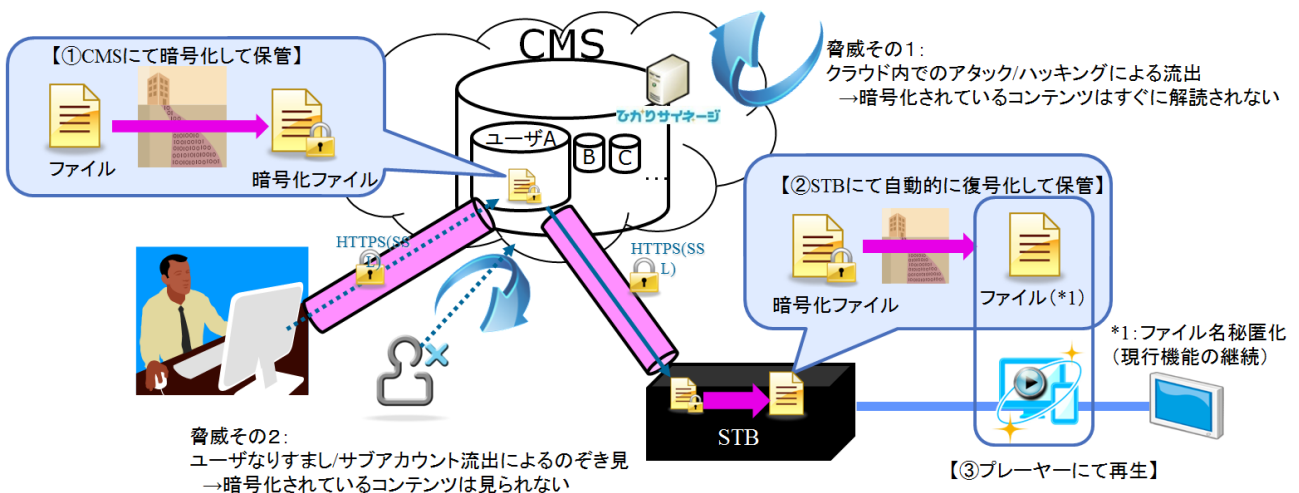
【①CMSにて暗号化して保管】

ファイル

暗号化ファイル

CMS

ひかりサイネージ

ユーザA

B

C

…

脅威その1:
クラウド内でのアタック/ハッキングによる流出
→暗号化されているコンテンツはすぐに解読されない

【②STBにて自動的に復号化して保管】

暗号化ファイル

ファイル(*1)

*1:ファイル名秘匿化
(現行機能の継続)

HTTPS(SSL)

HTTPS(SSL)

STB

【③プレーヤーにて再生】

脅威その2:
ユーザなりすまし/サブアカウント流出によるのぞき見
→暗号化されているコンテンツは見られない